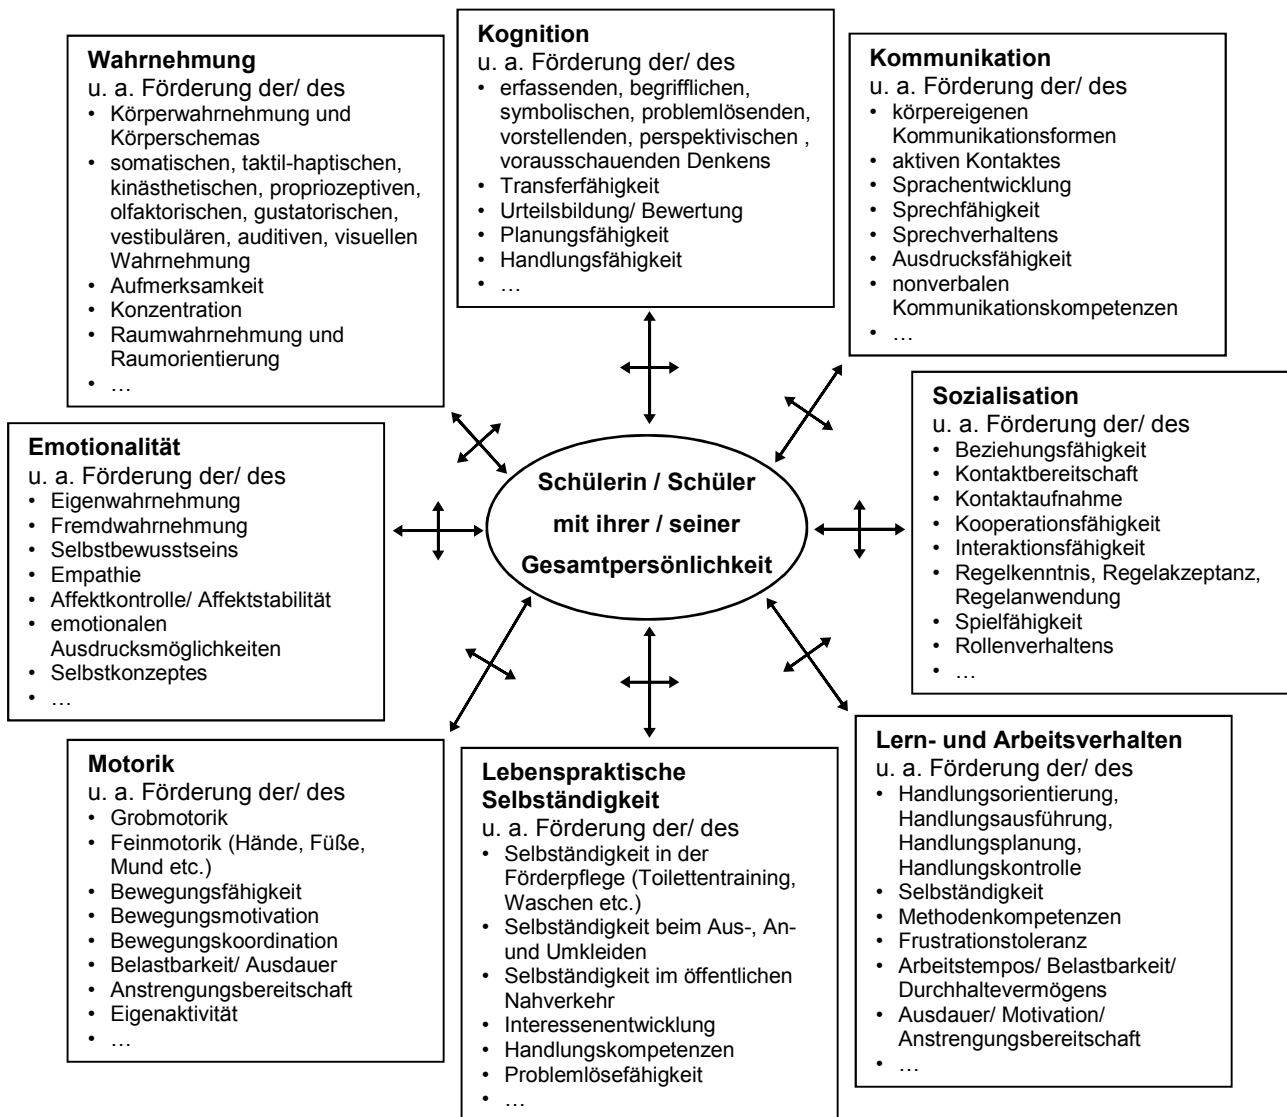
**Wahrnehmung**
u. a. Förderung der/ des
- Körperwahrnehmung und Körperschemas
- somatischen, taktil-haptischen, kinästhetischen, propriozeptiven, olfaktorischen, gustatorischen, vestibulären, auditiven, visuellen Wahrnehmung
- Aufmerksamkeit
- Konzentration
- Raumwahrnehmung und Raumorientierung
- …

**Kognition**
u. a. Förderung der/ des
- erfassenden, begrifflichen, symbolischen, problemlösenden, vorstellenden, perspektivischen , vorausschauenden Denkens
- Transferfähigkeit
- Urteilsbildung/ Bewertung
- Planungsfähigkeit
- Handlungsfähigkeit
- …

**Kommunikation**
u. a. Förderung der/ des
- körpereigenen Kommunikationsformen
- aktiven Kontaktes
- Sprachentwicklung
- Sprechfähigkeit
- Sprechverhaltens
- Ausdrucksfähigkeit
- nonverbalen Kommunikationskompetenzen
- …

**Sozialisation**
u. a. Förderung der/ des
- Beziehungsfähigkeit
- Kontaktbereitschaft
- Kontaktaufnahme
- Kooperationsfähigkeit
- Interaktionsfähigkeit
- Regelkenntnis, Regelakzeptanz, Regelanwendung
- Spielfähigkeit
- Rollenverhaltens
- …

**Emotionalität**
u. a. Förderung der/ des
- Eigenwahrnehmung
- Fremdwahrnehmung
- Selbstbewusstseins
- Empathie
- Affektkontrolle/ Affektstabilität
- emotionalen Ausdrucksmöglichkeiten
- Selbstkonzeptes
- …

**Schülerin / Schüler mit ihrer / seiner Gesamtpersönlichkeit**

**Motorik**
u. a. Förderung der/ des
- Grobmotorik
- Feinmotorik (Hände, Füße, Mund etc.)
- Bewegungsfähigkeit
- Bewegungsmotivation
- Bewegungskoordination
- Belastbarkeit/ Ausdauer
- Anstrengungsbereitschaft
- Eigenaktivität
- …

**Lebenspraktische Selbständigkeit**
u. a. Förderung der/ des
- Selbständigkeit in der Förderpflege (Toilettentraining, Waschen etc.)
- Selbständigkeit beim Aus-, An- und Umkleiden
- Selbständigkeit im öffentlichen Nahverkehr
- Interessenentwicklung
- Handlungskompetenzen
- Problemlösefähigkeit
- …

**Lern- und Arbeitsverhalten**
u. a. Förderung der/ des
- Handlungsorientierung, Handlungsausführung, Handlungsplanung, Handlungskontrolle
- Selbständigkeit
- Methodenkompetenzen
- Frustrationstoleranz
- Arbeitstempos/ Belastbarkeit/ Durchhaltevermögens
- Ausdauer/ Motivation/ Anstrengungsbereitschaft
- …